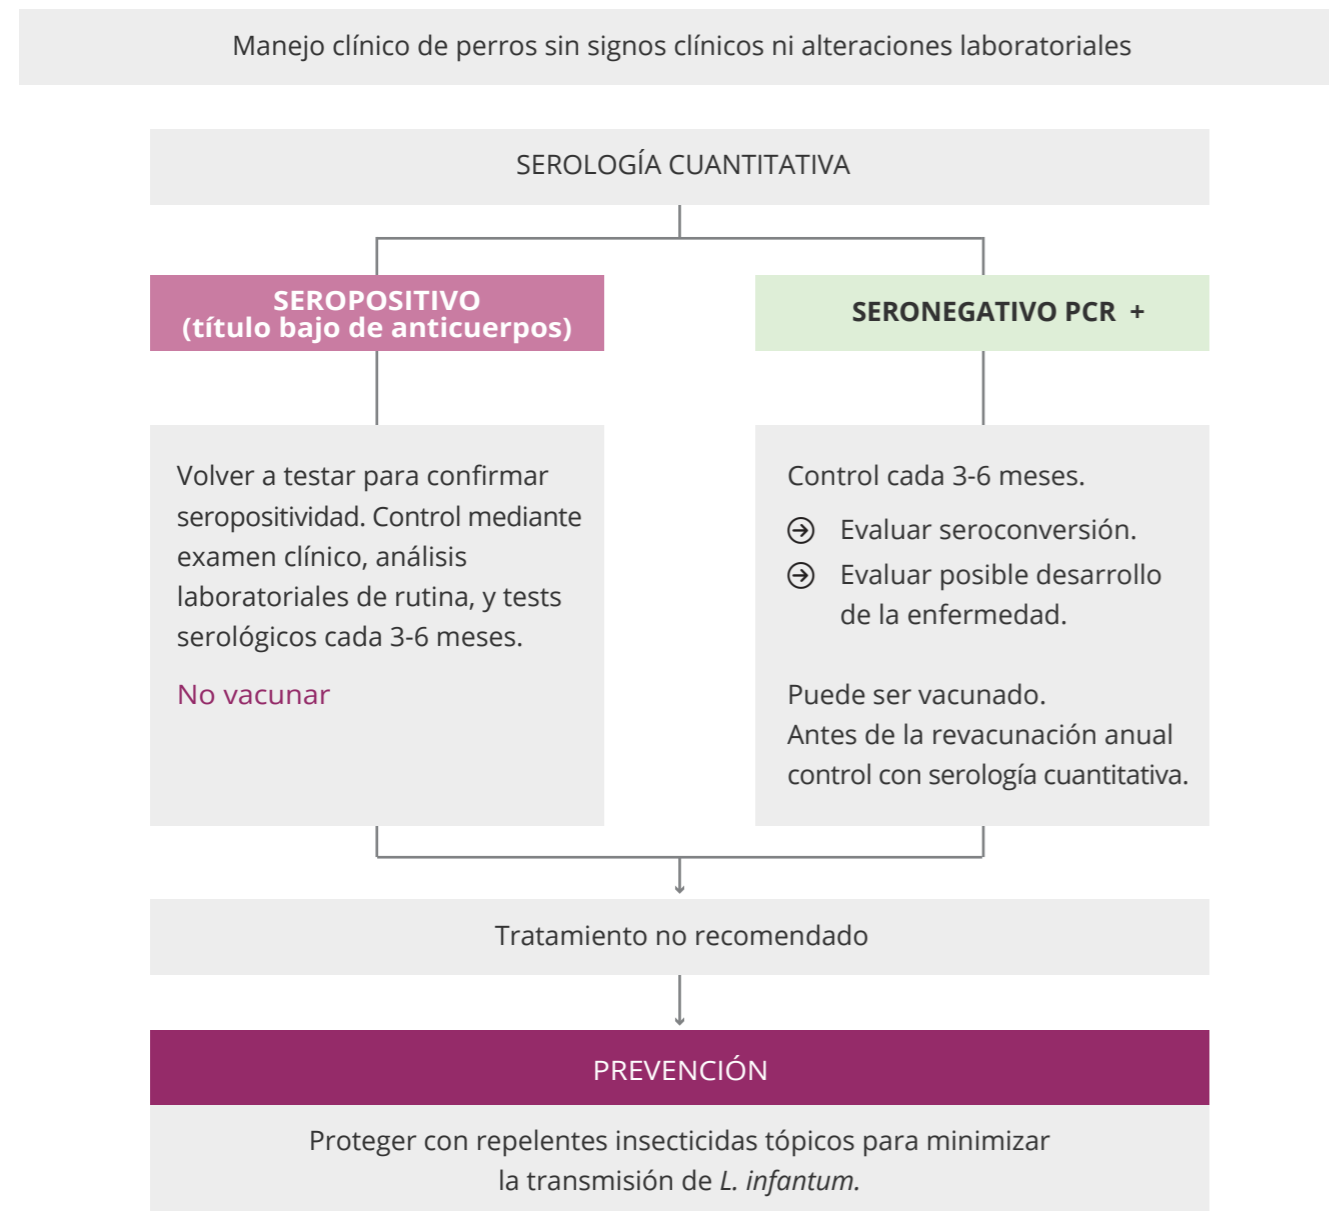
Manejo clínico de perros sin signos clínicos ni alteraciones laboratoriales

SEROLOGÍA CUANTITATIVA

SEROPOSITIVO
(título bajo de anticuerpos)

SERONEGATIVO PCR +

Volver a testar para confirmar seropositividad. Control mediante examen clínico, análisis laboratoriales de rutina, y tests serológicos cada 3-6 meses.

No vacunar

Control cada 3-6 meses.

Evaluar seroconversión.

Evaluar posible desarrollo de la enfermedad.

Puede ser vacunado.
Antes de la revacunación anual control con serología cuantitativa.

Tratamiento no recomendado

PREVENCIÓN

Proteger con repelentes insecticidas tópicos para minimizar la transmisión de L. infantum.